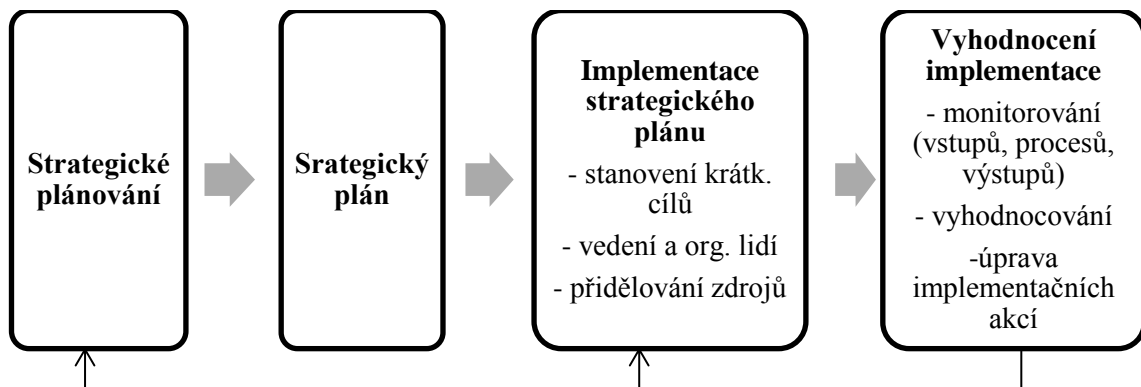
Strategické plánování

Srategický plán

Implementace strategického plánu

- stanovení krátk. cílů

- vedení a org. lidí

- přidělování zdrojů

Vyhodnocení implementace

- monitorování (vstupů, procesů, výstupů)

- vyhodnocování

-úprava implementačních akcí